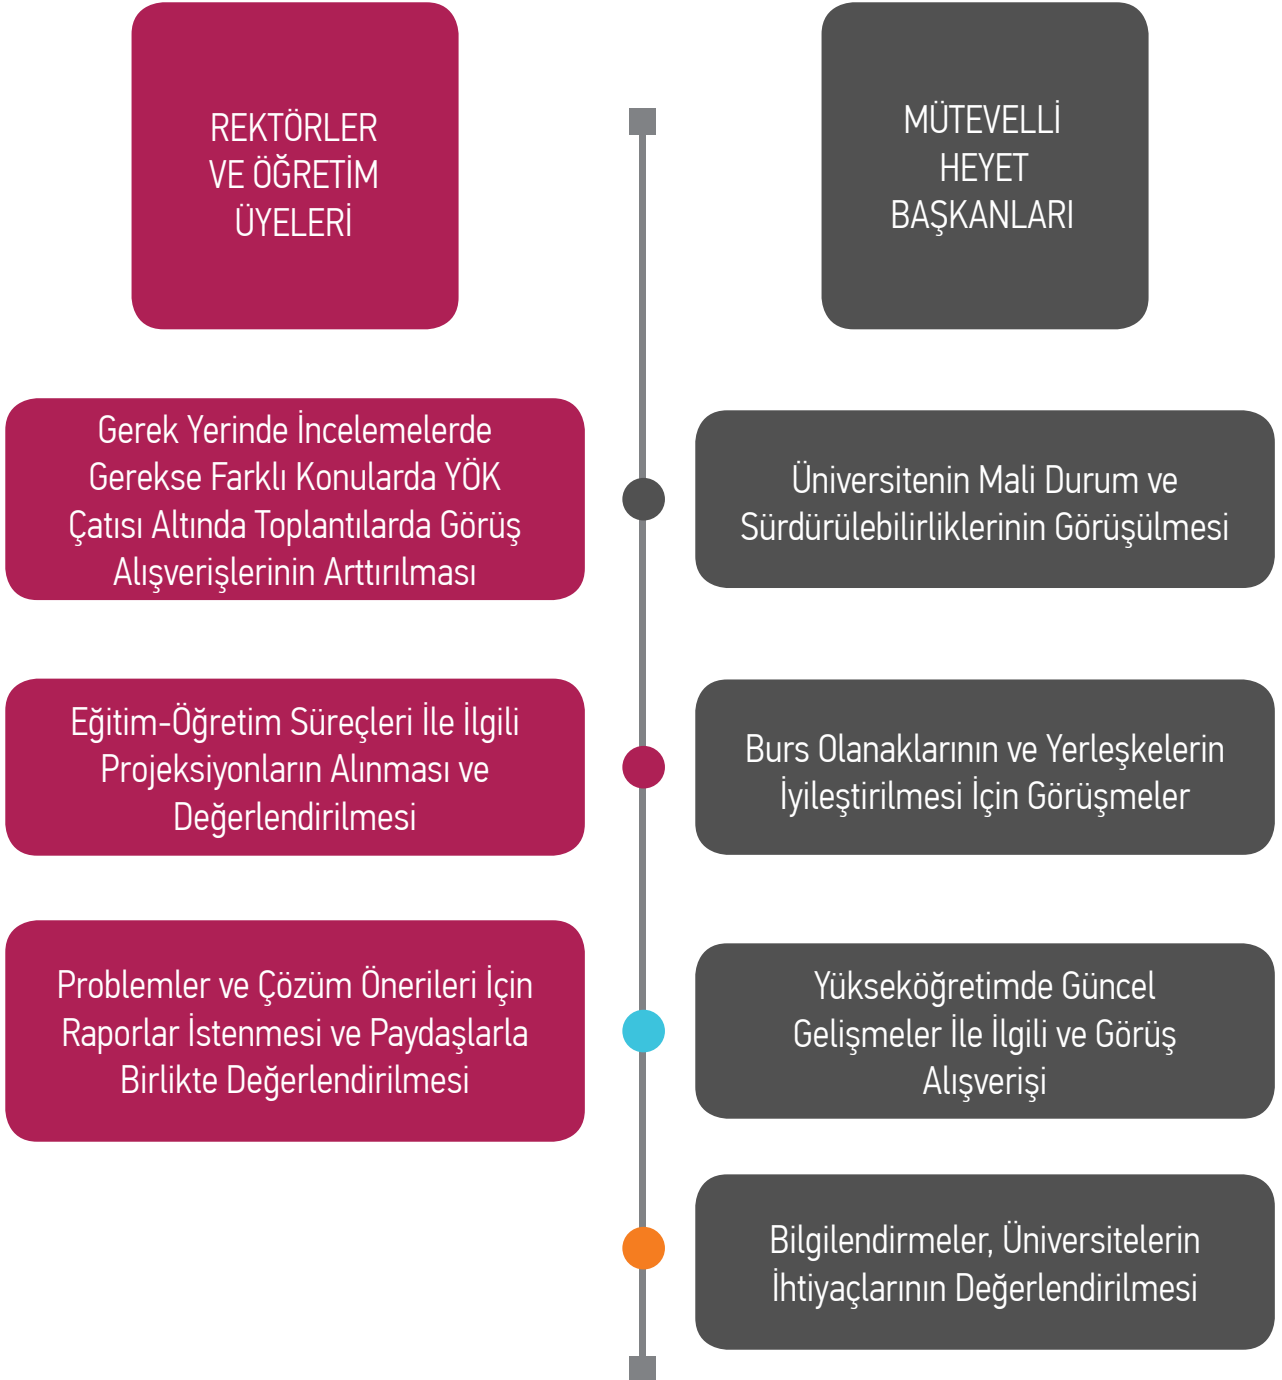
REKTÖRLER VE ÖĞRETİM ÜYELERİ

MÜTEVELLİ HEYET BAŞKANLARI

Gerek Yerinde İncelemelerde Gerekse Farklı Konularda YÖK Çatısı Altında Toplantılarda Görüş Alışverişlerinin Arttırılması

Üniversitenin Mali Durum ve Sürdürülebilirliklerinin Görüşülmesi

Eğitim-Öğretim Süreçleri İle İlgili Projeksiyonların Alınması ve Değerlendirilmesi

Burs Olanaklarının ve Yerleşkelerin İyileştirilmesi İçin Görüşmeler

Problemler ve Çözüm Önerileri İçin Raporlar İstenmesi ve Paydaşlarla Birlikte Değerlendirilmesi

Yükseköğretimde Güncel Gelişmeler İle İlgili ve Görüş Alışverişi

Bilgilendirmeler, Üniversitelerin İhtiyaçlarının Değerlendirilmesi